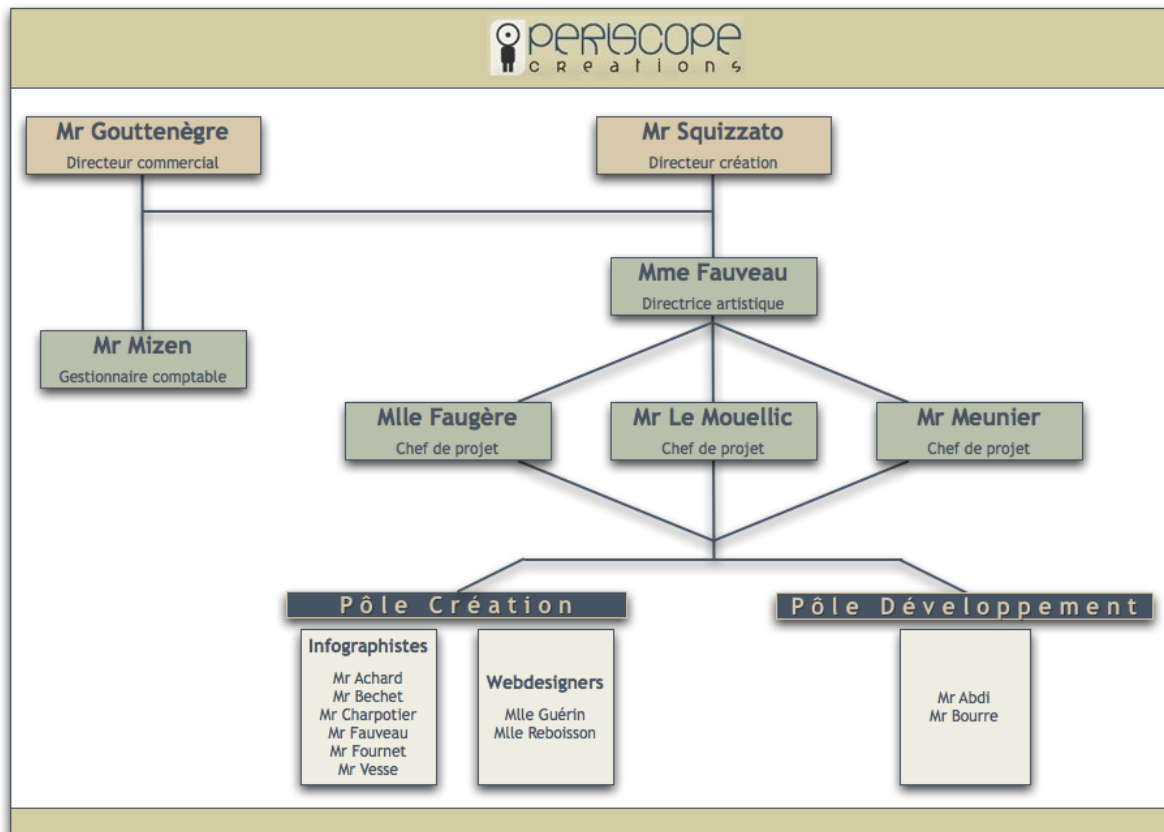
PERISCOPE
creations

Mr Gouttenègre
Directeur commercial

Mr Squizzato
Directeur création

Mme Fauveau
Directrice artistique

Mr Mizen
Gestionnaire comptable

Mlle Faugère
Chef de projet

Mr Le Mouellic
Chef de projet

Mr Meunier
Chef de projet

Pôle Création

Pôle Développement

Infographistes
Mr Achard
Mr Bechet
Mr Charpotier
Mr Fauveau
Mr Fournet
Mr Vesse

Webdesigners
Mlle Guérin
Mlle Reboisson

Mr Abdi
Mr Bourre